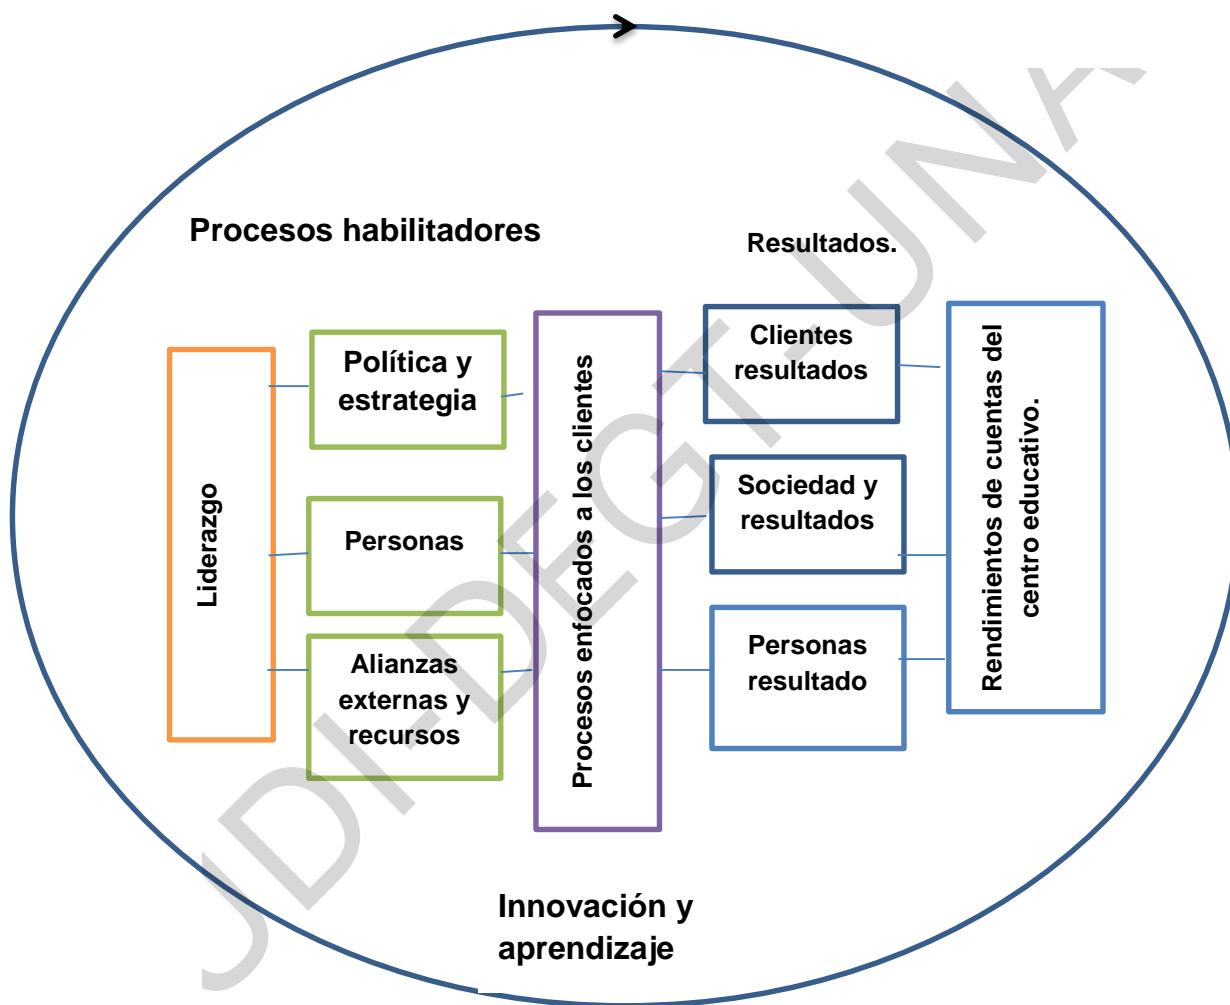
Procesos habilitadores

Resultados.

Liderazgo

Política y estrategia

Personas

Alianzas externas y recursos

Procesos enfocados a los clientes

Clientes resultados

Sociedad y resultados

Personas resultado

Rendimientos de cuentas del centro educativo.

Innovación y aprendizaje

UDI-DEGT-UNAN